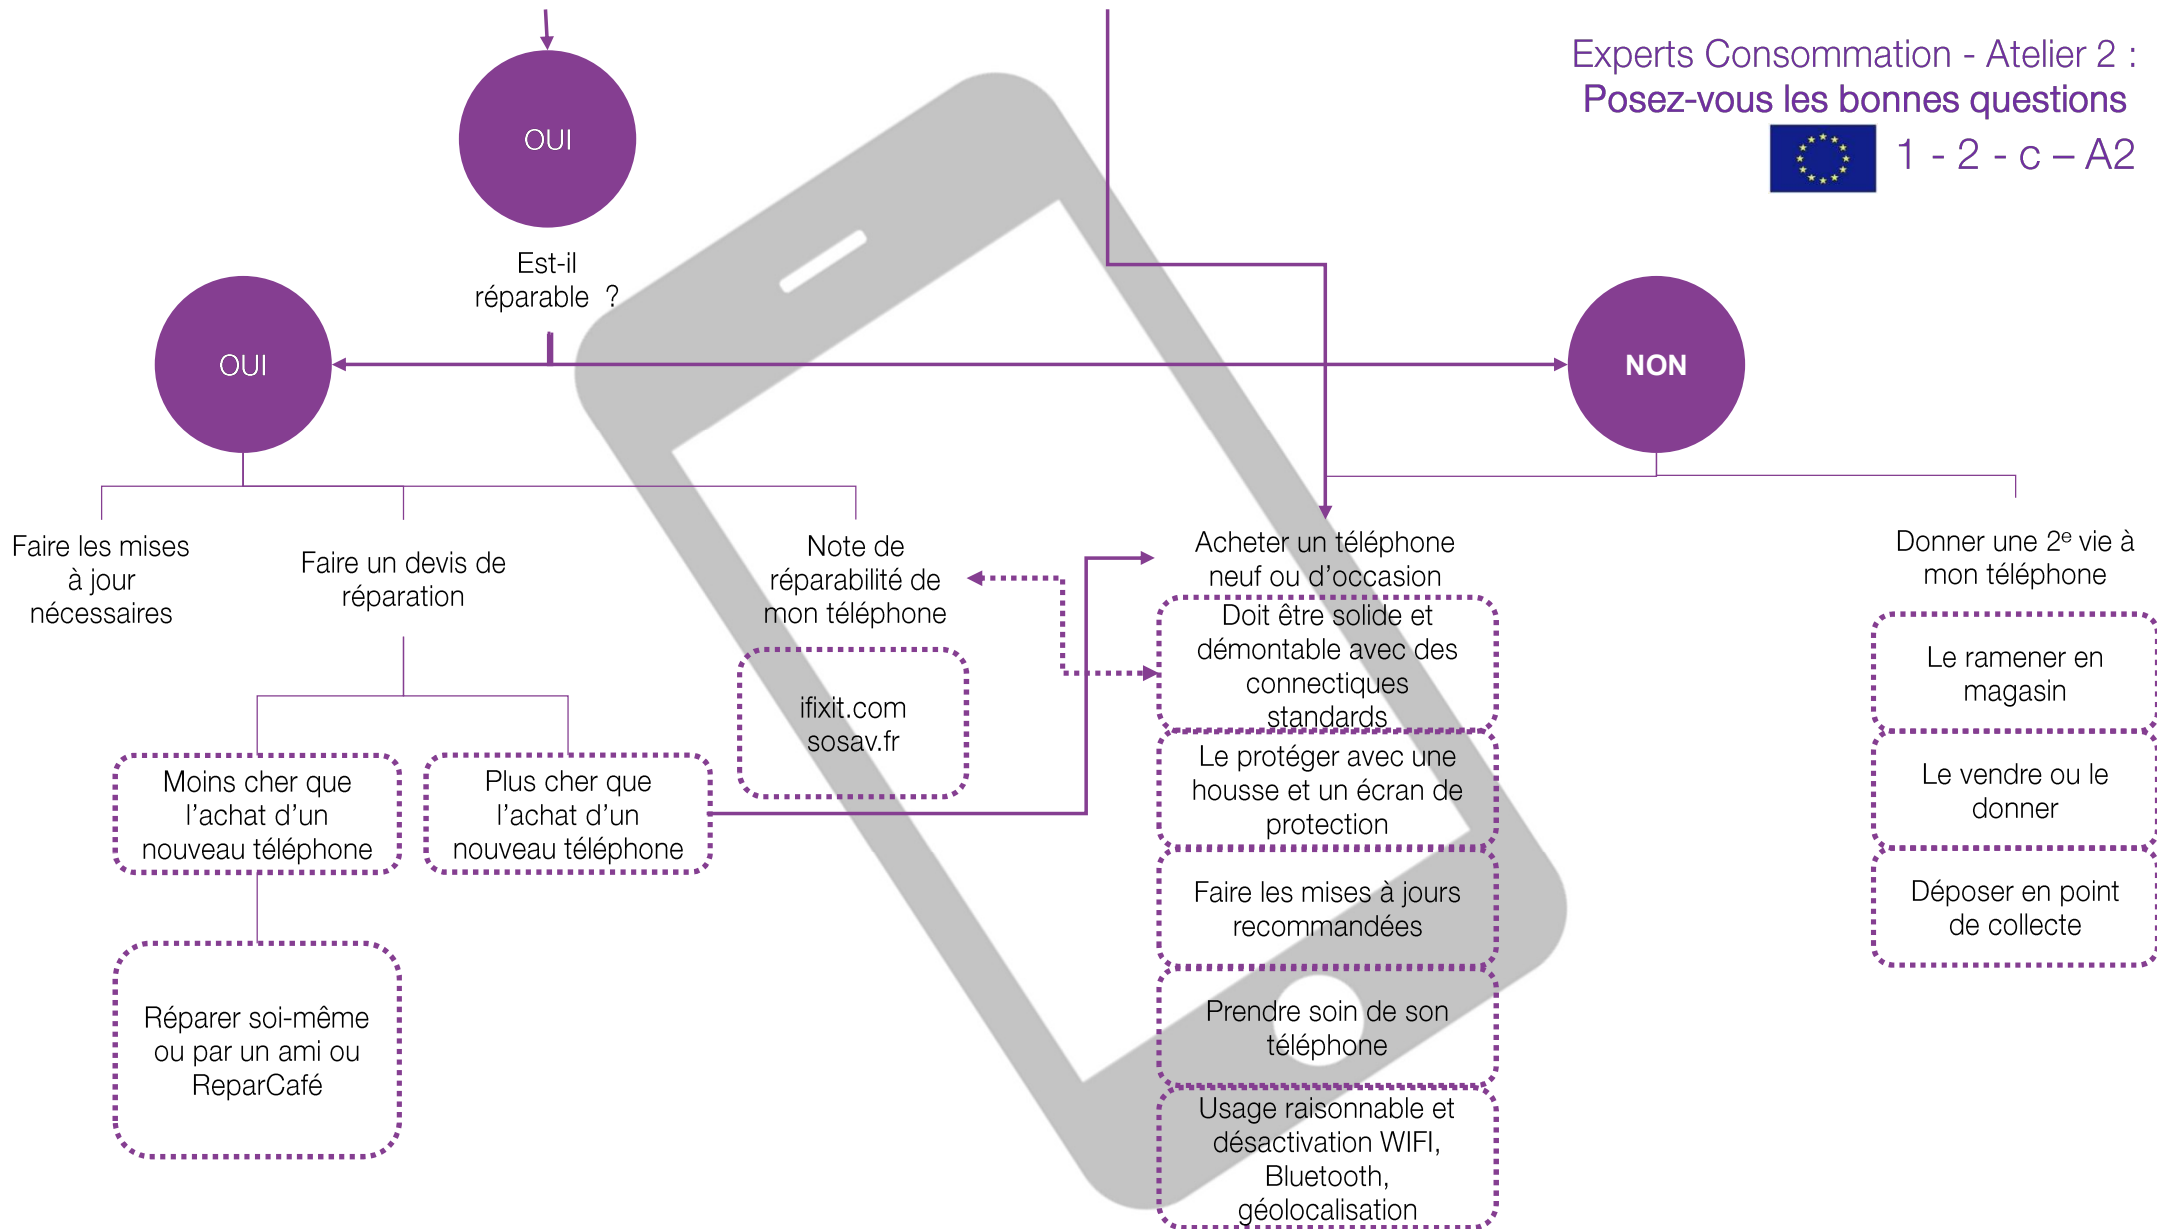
Experts Consommation - Atelier 2 :
Posez-vous les bonnes questions
1 - 2 - c – A2

OUI

Est-il réparable ?

OUI

NON

Faire les mises à jour nécessaires

Faire un devis de réparation

Note de réparabilité de mon téléphone

ifixit.com
sosav.fr

Moins cher que l'achat d'un nouveau téléphone

Plus cher que l'achat d'un nouveau téléphone

Réparer soi-même ou par un ami ou ReparCafé

Acheter un téléphone neuf ou d'occasion

Doit être solide et démontable avec des connectiques standards

Le protéger avec une housse et un écran de protection

Faire les mises à jours recommandées

Prendre soin de son téléphone

Usage raisonnable et désactivation WIFI, Bluetooth, géolocalisation

Donner une 2$^{e}$ vie à mon téléphone

Le ramener en magasin

Le vendre ou le donner

Déposer en point de collecte